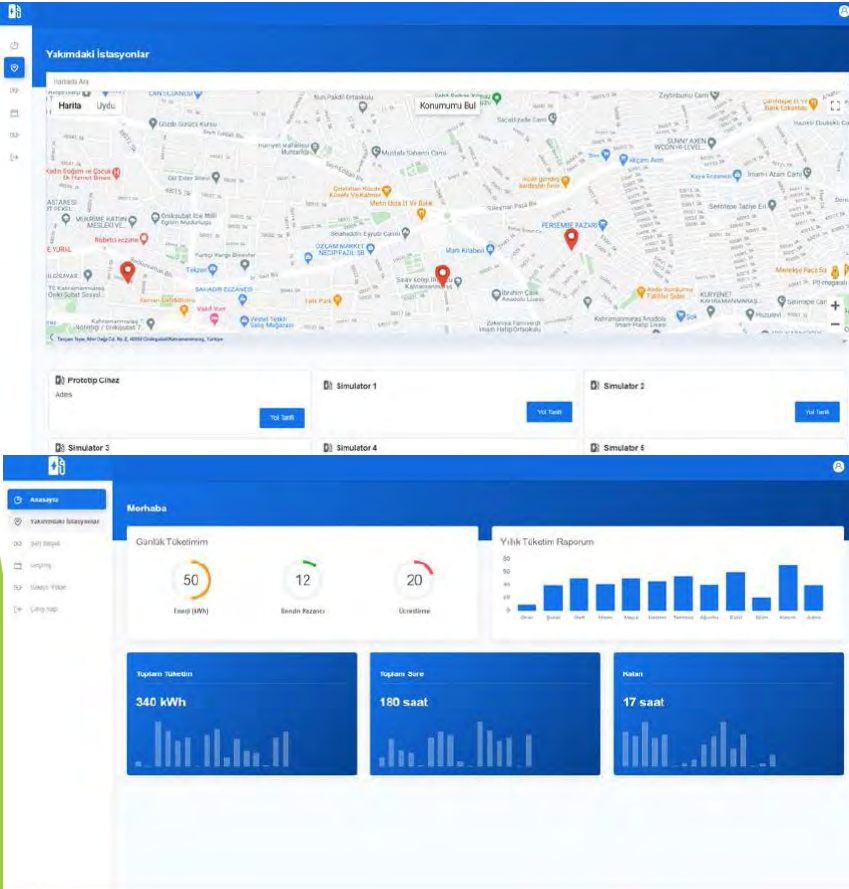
Yakımdaki İstasyonlar

Haritada Ara

Harita Uydu

Konumumu Bul

Protetip Cihaz
Adres
Yol Tarifi

Simulator 1
Yol Tarifi

Simulator 2
Yol Tarifi

Simulator 3

Simulator 4

Simulator 6

Anasayfa
Yakımdaki İstasyonlar
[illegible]
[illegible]
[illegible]
Çıkış Yap

Merhaba

Günlük Tüketimim

50
Enerji (kWh)

12
Bendin Kazancı

20
Ücretlerim

Yıllık Tüketim Raporum

60
50
40
30
20
10
0

Ocak Şubat Mart Nisan Mayıs Haziran Temmuz Ağustos Eylül Ekim Kasım Aralık

Toplam Tüketim
340 kWh

Toplam Süre
180 saat

Kalan
17 saat